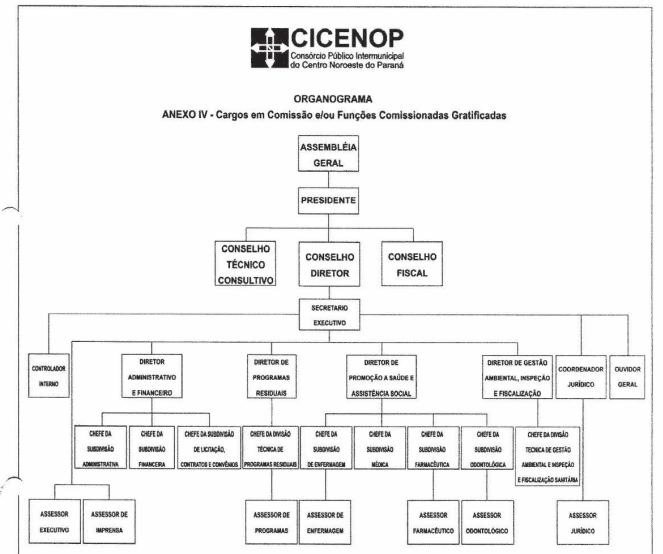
CICENOP
Consórcio Público Intermunicipal do Centro Noroeste do Paraná

ORGANOGRAMA
ANEXO IV - Cargos em Comissão e/ou Funções Comissionadas Gratificadas

ASSEMBLÉIA GERAL

PRESIDENTE

CONSELHO TÉCNICO CONSULTIVO

CONSELHO DIRETOR

CONSELHO FISCAL

SECRETARIO EXECUTIVO

CONTROLADOR INTERNO

DIRETOR ADMINISTRATIVO E FINANCEIRO

DIRETOR DE PROGRAMAS RESIDUAIS

DIRETOR DE PROMOÇÃO A SAÚDE E ASSISTÊNCIA SOCIAL

DIRETOR DE GESTÃO AMBIENTAL, INSPEÇÃO E FISCALIZAÇÃO

COORDENADOR JURÍDICO

OUVIDOR GERAL

CHEFE DA SUBDIVISÃO ADMINISTRATIVA

CHEFE DA SUBDIVISÃO FINANCEIRA

CHEFE DA SUBDIVISÃO DE LICITAÇÃO, CONTRATOS E CONVÊNIOS

CHEFE DA DIVISÃO TÉCNICA DE PROGRAMAS RESIDUAIS

CHEFE DA SUBDIVISÃO DE ENFERMAGEM

CHEFE DA SUBDIVISÃO MÉDICA

CHEFE DA SUBDIVISÃO FARMACÊUTICA

CHEFE DA SUBDIVISÃO ODONTOLÓGICA

CHEFE DA DIVISÃO TECNICA DE GESTÃO AMBIENTAL E INSPEÇÃO E FISCALIZAÇÃO SANITÁRIA

ASSESSOR EXECUTIVO

ASSESSOR DE IMPRENSA

ASSESSOR DE PROGRAMAS

ASSESSOR DE ENFERMAGEM

ASSESSOR FARMACÊUTICO

ASSESSOR ODONTOLÓGICO

ASSESSOR JURÍDICO